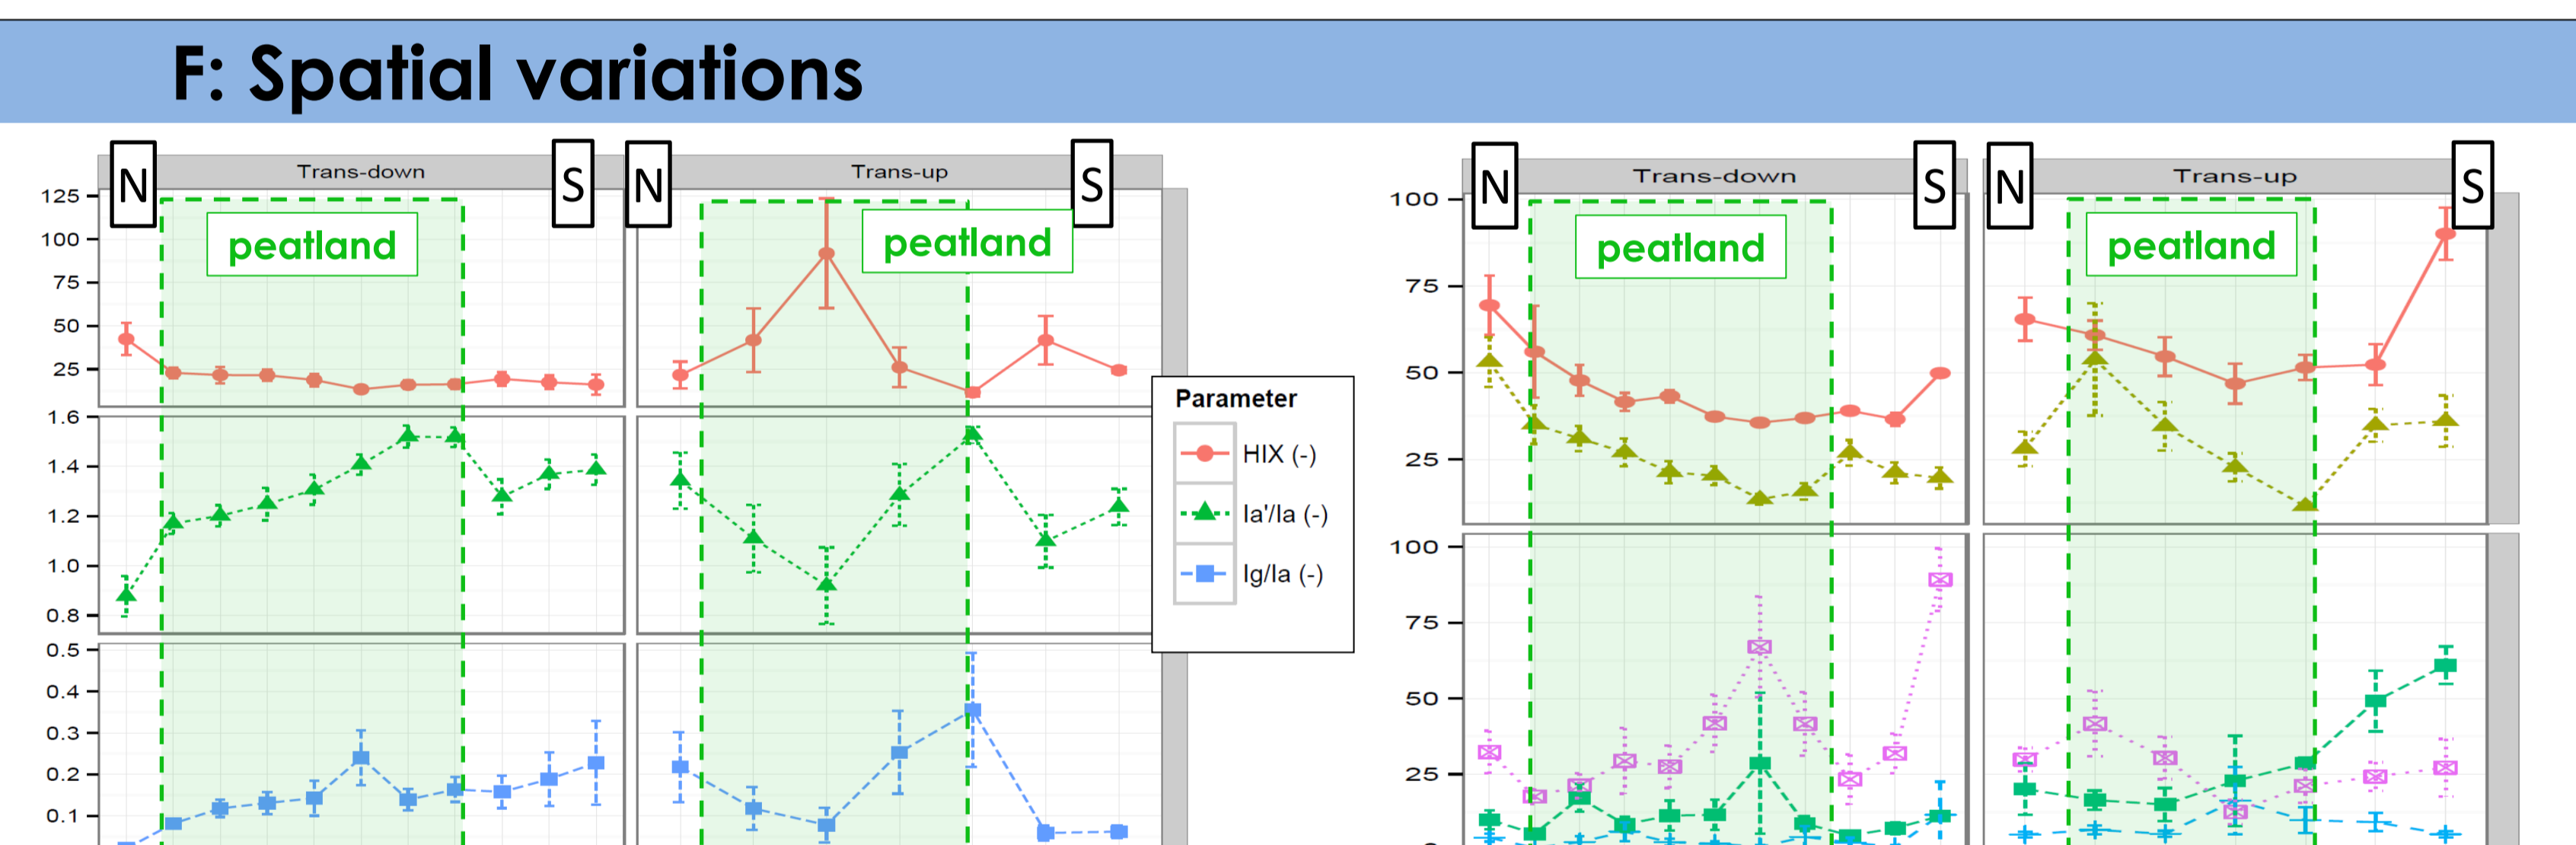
F: Spatial variations

N Trans-down S N Trans-up S

peatland peatland

125
100
75
50
25

1.6
1.4
1.2
1.0
0.8

0.5
0.4
0.3
0.2
0.1

Parameter
HIX (-)
Ia'/Ia (-)
Ig/Ia (-)

N Trans-down S N Trans-up S

peatland peatland

100
75
50
25

100
75
50
25